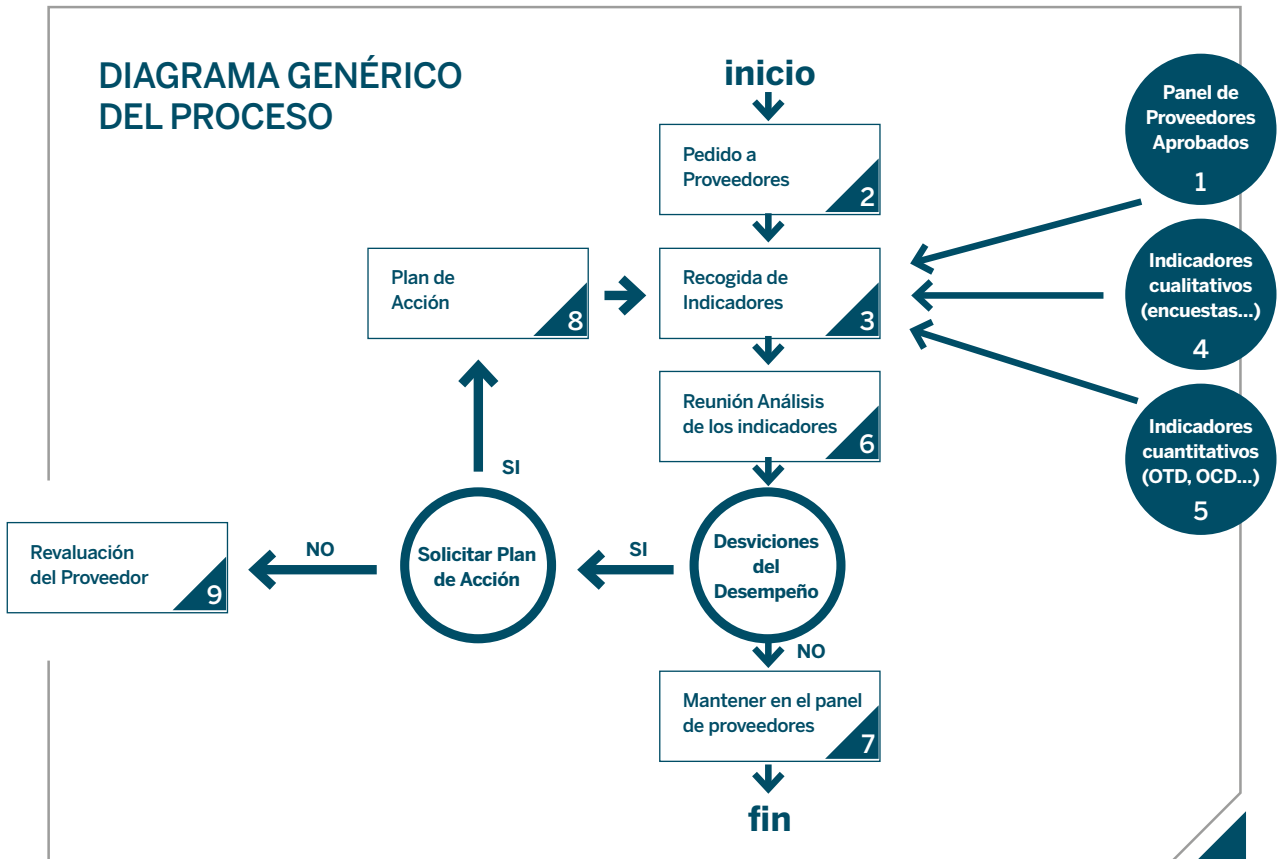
DIAGRAMA GENÉRICO DEL PROCESO

inicio

Pedido a Proveedores 2

Panel de Proveedores Aprobados 1

Plan de Acción 8

Recogida de Indicadores 3

Indicadores cualitativos (encuestas...) 4

Reunión Análisis de los indicadores 6

Indicadores cuantitativos (OTD, OCD...) 5

SI

Revaluación del Proveedor 9

NO

Solicitar Plan de Acción

SI

Desviciones del Desempeño

NO

Mantener en el panel de proveedores 7

fin